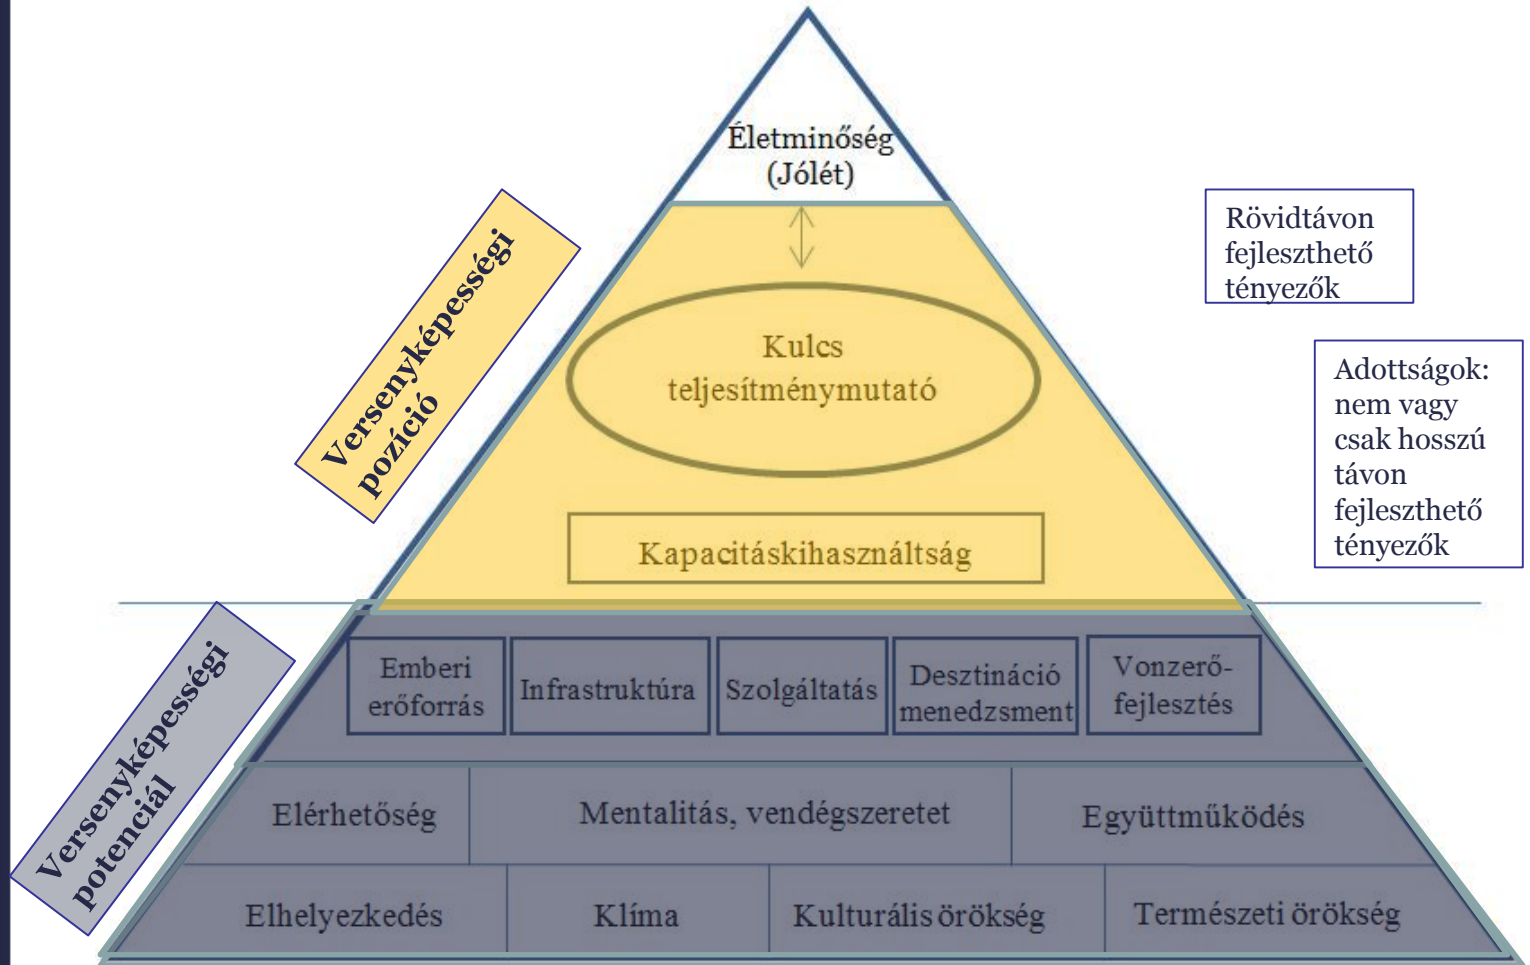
Életminőség
(Jólét)

Versenyképességi pozíció

Rövidtávon fejleszthető tényezők

Kulcs teljesítménymutató

Adottságok: nem vagy csak hosszú távon fejleszthető tényezők

Kapacitáskihasználtság

Versenyképességi potenciál

Emberi erőforrás

Infrastruktúra

Szolgáltatás

Desztináció menedzsment

Vonzerőfejlesztés

Elérhetőség

Mentalitás, vendégszeretet

Együttműködés

Elhelyezkedés

Klíma

Kulturális örökség

Természeti örökség